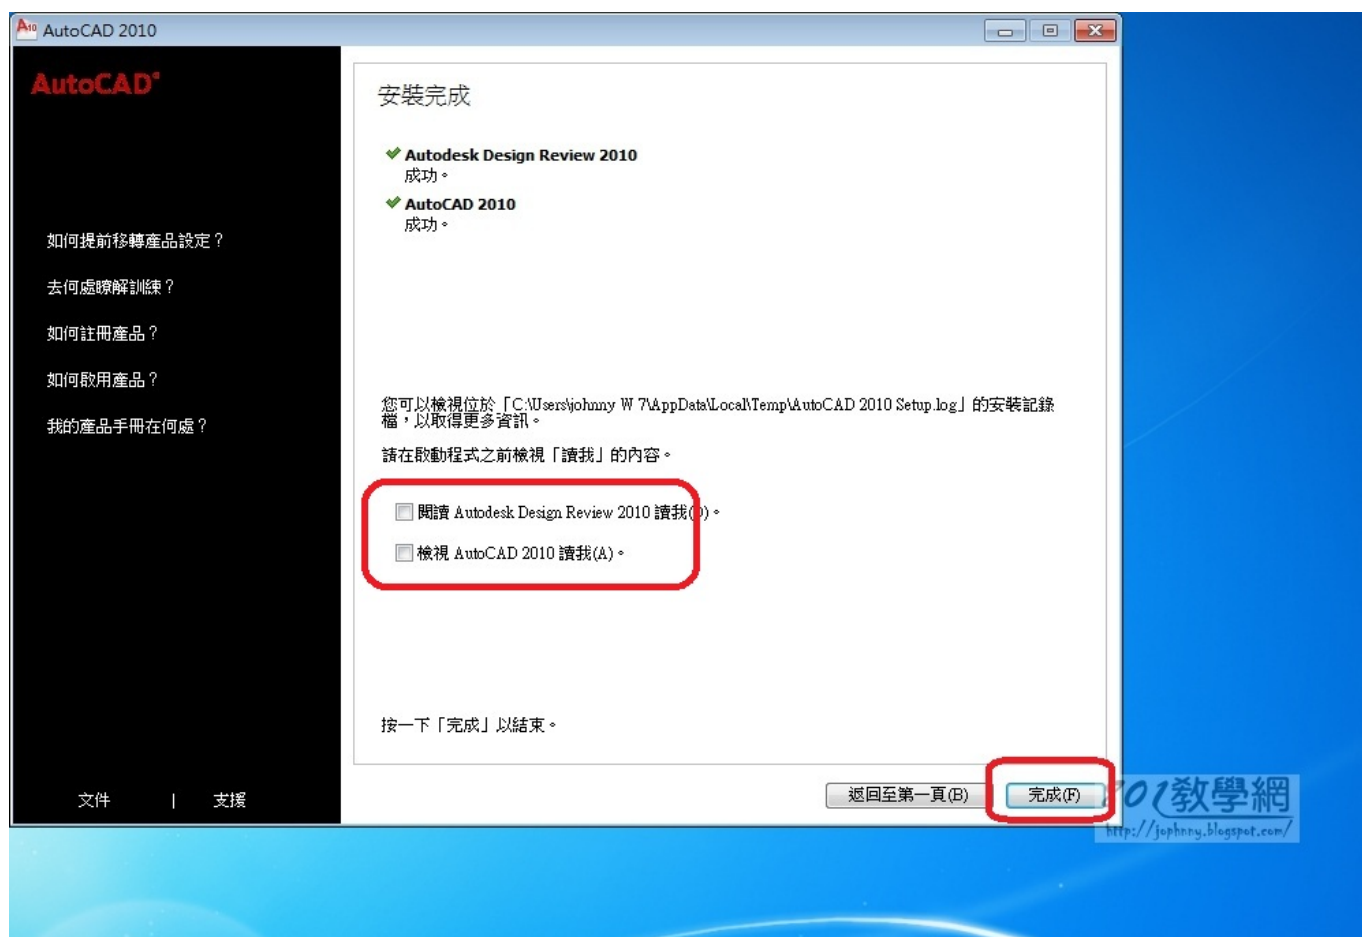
AutoCAD 2010

AutoCAD

如何提前移轉產品設定？

去何處瞭解訓練？

如何註冊產品？

如何啟用產品？

我的產品手冊在何處？

文件 | 支援

安裝完成

Autodesk Design Review 2010
成功。

AutoCAD 2010
成功。

您可以檢視位於「C:\Users\johnny W 7\AppData\Local\Temp\AutoCAD 2010 Setup.log」的安裝記錄檔，以取得更多資訊。

請在啟動程式之前檢視「讀我」的內容。

閱讀 Autodesk Design Review 2010 讀我([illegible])。

檢視 AutoCAD 2010 讀我(A)。

按一下「完成」以結束。

返回至第一頁(B)

完成(F)

101教學網
http://jophnny.blogspot.com/